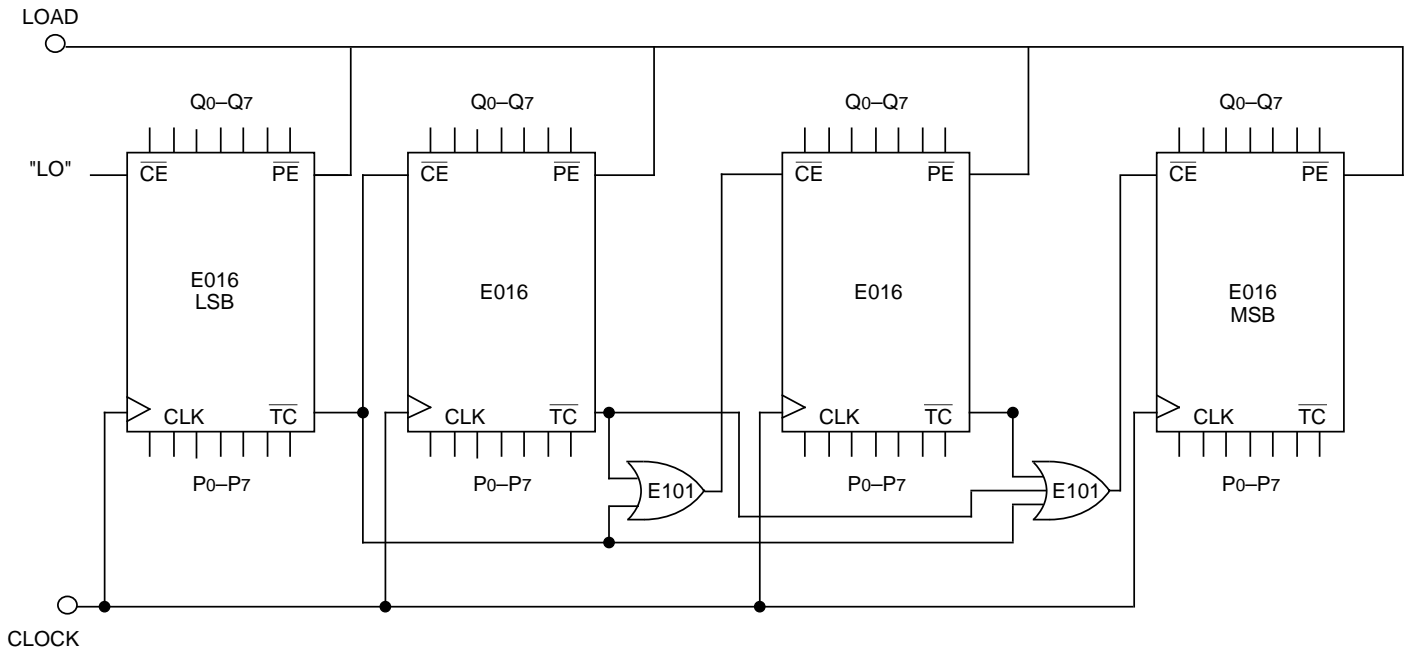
LOAD

Q0–Q7

"LO"

$\overline{CE}$

$\overline{PE}$

E016
LSB

CLK

$\overline{TC}$

P0–P7

Q0–Q7

$\overline{CE}$

$\overline{PE}$

E016

CLK

$\overline{TC}$

P0–P7

E101

Q0–Q7

$\overline{CE}$

$\overline{PE}$

E016

CLK

$\overline{TC}$

P0–P7

E101

Q0–Q7

$\overline{CE}$

$\overline{PE}$

E016
MSB

CLK

$\overline{TC}$

P0–P7

CLOCK